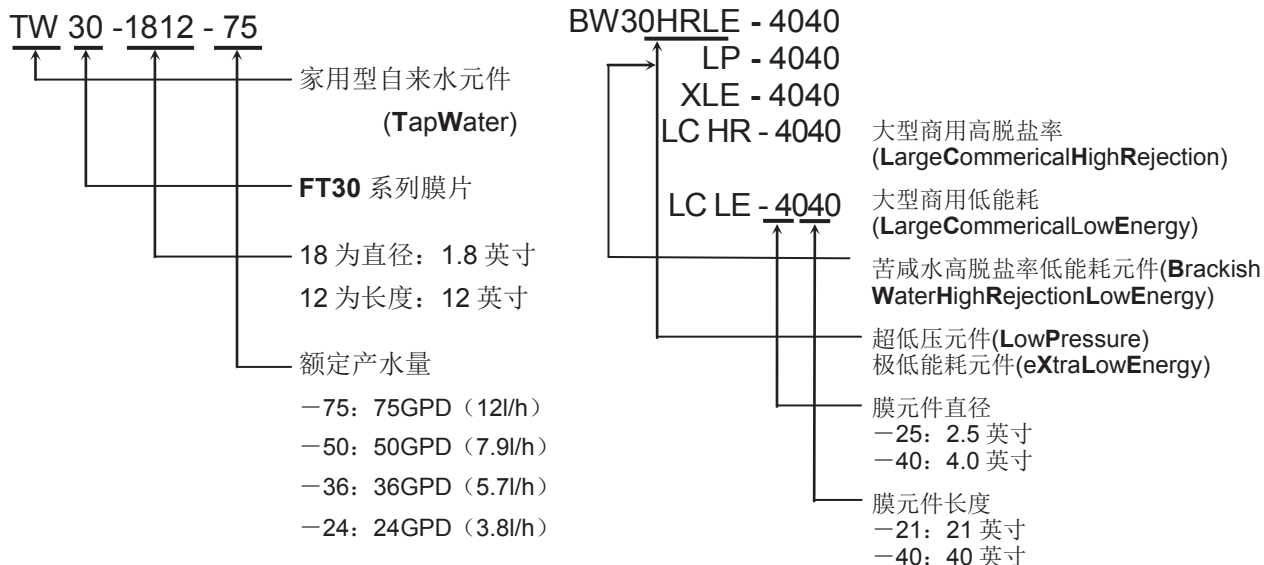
TW 30 -1812 - 75

家用型自来水元件
(TapWater)

FT30 系列膜片

18 为直径：1.8 英寸
12 为长度：12 英寸

额定产水量
－75：75GPD（12l/h）
－50：50GPD（7.9l/h）
－36：36GPD（5.7l/h）
－24：24GPD（3.8l/h）

BW30HRLE - 4040
LP - 4040
XLE - 4040
LC HR - 4040

大型商用高脱盐率
(LargeCommericalHighRejection)

LC LE - 4040

大型商用低能耗
(LargeCommericalLowEnergy)

苦咸水高脱盐率低能耗元件(Brackish WaterHighRejectionLowEnergy)

超低压元件(LowPressure)
极低能耗元件(eXtraLowEnergy)

膜元件直径
－25：2.5 英寸
－40：4.0 英寸

膜元件长度
－21：21 英寸
－40：40 英寸